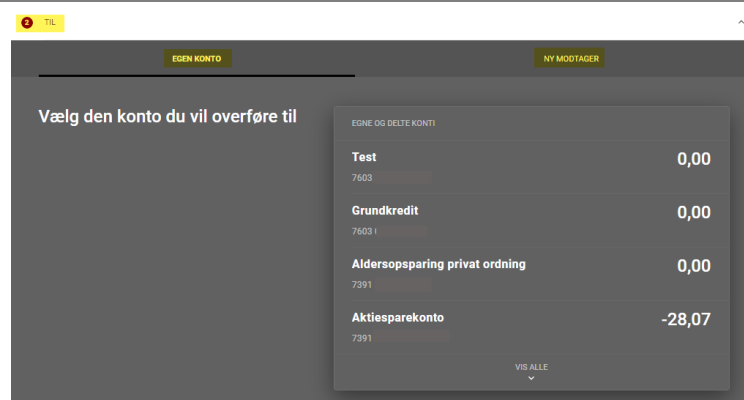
2 TIL

EGEN KONTO

NY MODTAGER

Vælg den konto du vil overføre til

EGNE OG DELTE KONTI

Test
7603 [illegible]
0,00

Grundkredit
7603 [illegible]
0,00

Aldersopsparing privat ordning
7391 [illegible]
0,00

Aktiesparekonto
7391 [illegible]
-28,07

VIS ALLE